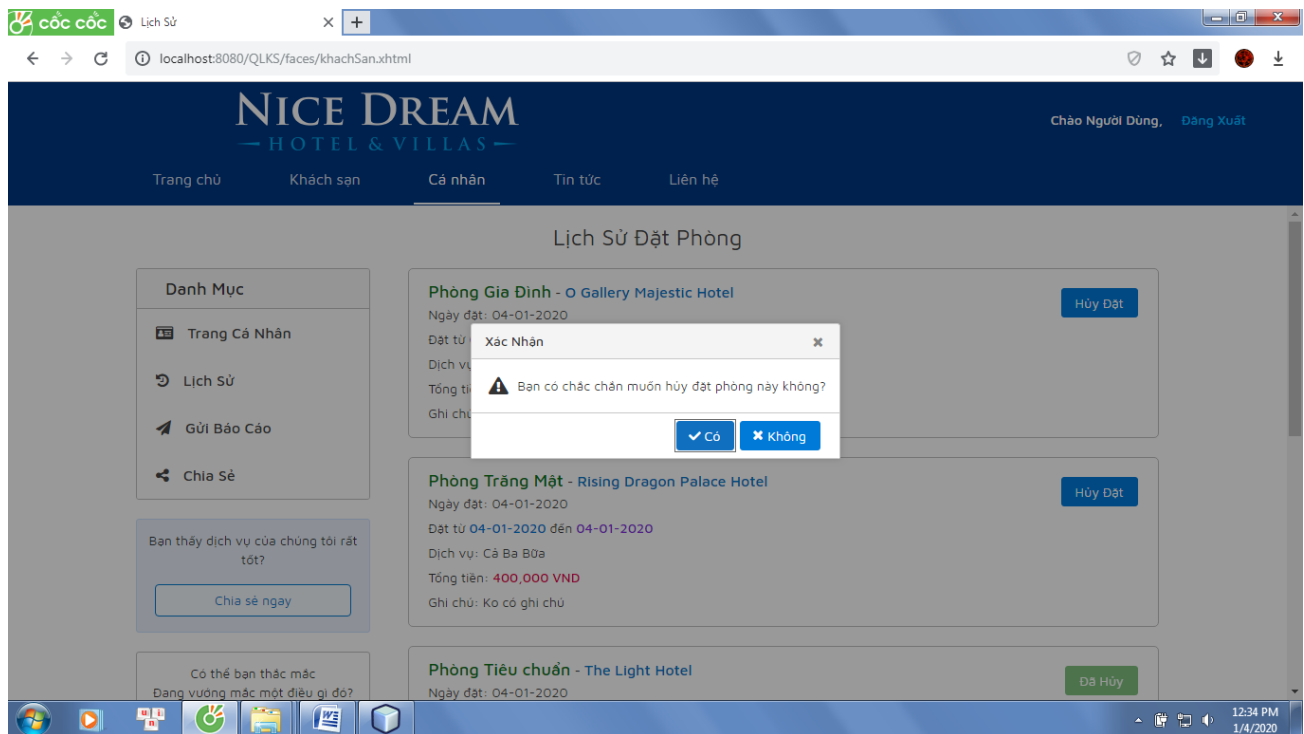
Cốc Cốc
Lịch Sử
localhost:8080/QLKS/faces/khachSan.xhtml

NICE DREAM
HOTEL & VILLAS

Chào Người Dùng, Đăng Xuất

Trang chủ Khách sạn Cá nhân Tin tức Liên hệ

Lịch Sử Đặt Phòng

Danh Mục
Trang Cá Nhân
Lịch Sử
Gửi Báo Cáo
Chia Sẻ

Bạn thấy dịch vụ của chúng tôi rất tốt?
Chia sẻ ngay

Có thể bạn thắc mắc
Đang vướng mắc một điều gì đó?

Phòng Gia Đình - O Gallery Majestic Hotel
Ngày đặt: 04-01-2020
Đặt từ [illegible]
Dịch vụ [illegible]
Tổng tiề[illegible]
Ghi chú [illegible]
Hủy Đặt

Xác Nhận
Bạn có chắc chắn muốn hủy đặt phòng này không?
Có
Không

Phòng Trăng Mật - Rising Dragon Palace Hotel
Ngày đặt: 04-01-2020
Đặt từ 04-01-2020 đến 04-01-2020
Dịch vụ: Cả Ba Bữa
Tổng tiền: 400,000 VND
Ghi chú: Ko có ghi chú
Hủy Đặt

Phòng Tiêu chuẩn - The Light Hotel
Ngày đặt: 04-01-2020
Đã Hủy

12:34 PM
1/4/2020